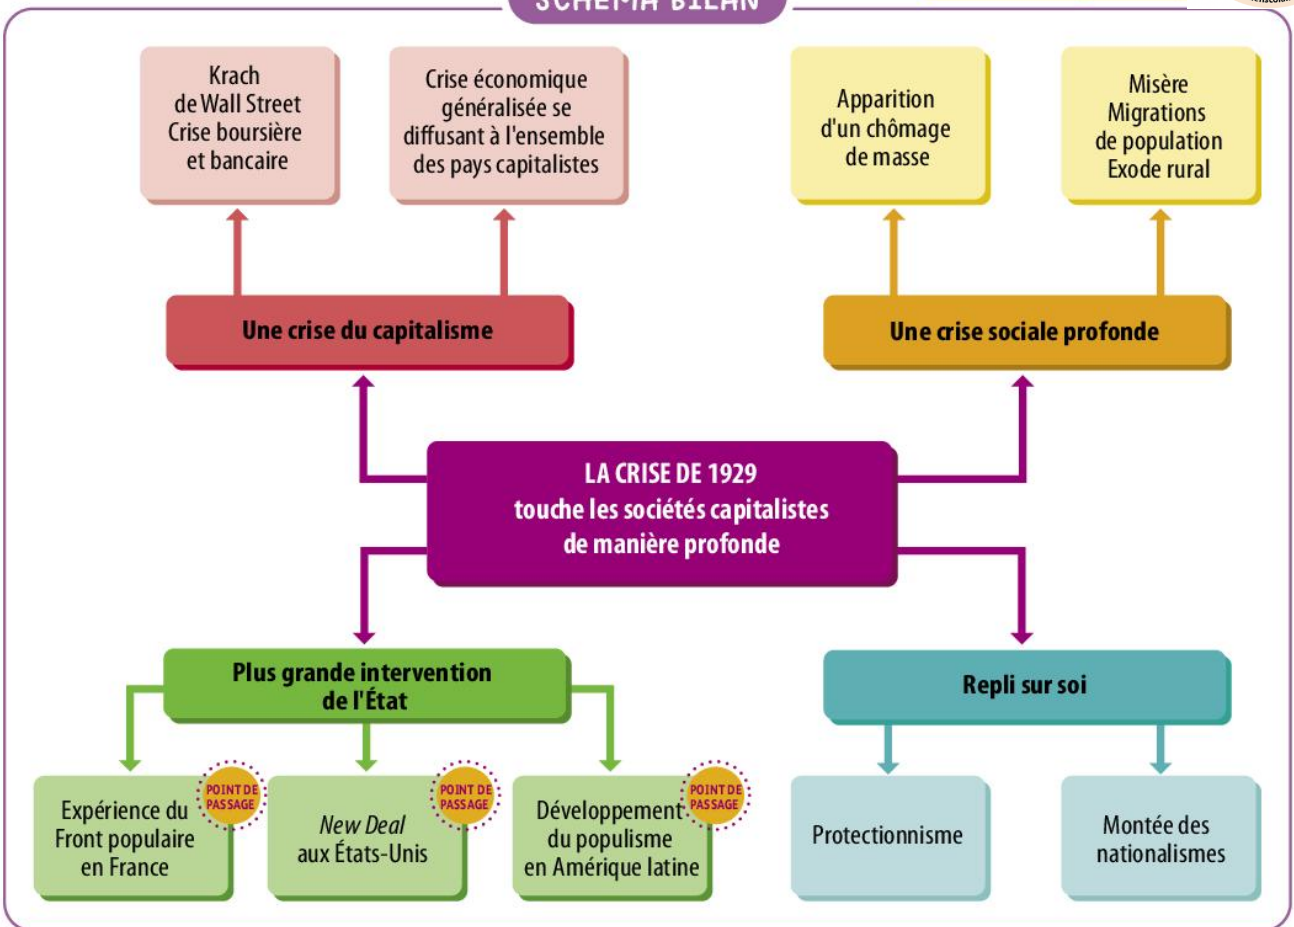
SCHÉMA BILAN

Krach de Wall Street Crise boursière et bancaire

Crise économique généralisée se diffusant à l'ensemble des pays capitalistes

Apparition d'un chômage de masse

Misère Migrations de population Exode rural

Une crise du capitalisme

Une crise sociale profonde

LA CRISE DE 1929 touche les sociétés capitalistes de manière profonde

Plus grande intervention de l'État

Repli sur soi

Expérience du Front populaire en France

POINT DE PASSAGE

New Deal aux États-Unis

POINT DE PASSAGE

Développement du populisme en Amérique latine

POINT DE PASSAGE

Protectionnisme

Montée des nationalismes